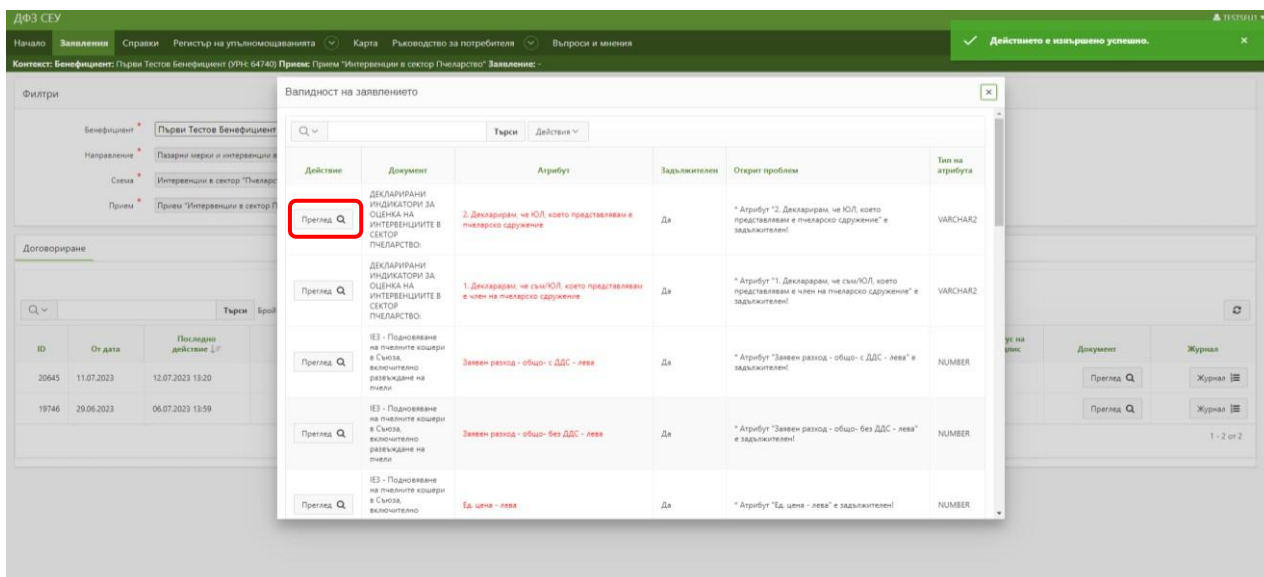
ДФЗ СЕУ

TESTSFU1

Начало Заявления Справки Регистър на упълномощаванията Карта Ръководство за потребителя Въпроси и мнения

Действието е изпълнено успешно.

Контекст: Бенефициент: Първи Тестов Бенефициент (УРН: 64740) Прием: Прием "Интервенции в сектор Пчеларство" Заявление: -

Филтри

Бенефициент Първи Тестов Бенефициент
Направление Пазарни мерки и интервенции в
Схема Интервенции в сектор "Пчеларс
Прием Прием "Интервенции в сектор П

Договориране

Търси Брой

| ID | От дата | Последно действие | | ус на | Документ | Журнал |
|---|---|---|---|---|---|---|
| 20645 | 11.07.2023 | 12.07.2023 13:20 | | | Преглед | Журнал |
| 19746 | 29.06.2023 | 06.07.2023 13:59 | | | Преглед | Журнал |

1 - 2 от 2

Валидност на заявлението

Търси Действия

| Действие | Документ | Атрибут | Задължителен | Открит проблем | Тип на атрибута |
|---|---|---|---|---|---|
| Преглед | ДЕКЛАРИРАНИ ИНДИКАТОРИ ЗА ОЦЕНКА НА ИНТЕРВЕНЦИИТЕ В СЕКТОР ПЧЕЛАРСТВО: | 2. Декларирам, че ЮЛ, което представлявам е пчеларско сдружение | Да | * Атрибут "2. Декларирам, че ЮЛ, което представлявам е пчеларско сдружение" е задължителен! | VARCHAR2 |
| Преглед | ДЕКЛАРИРАНИ ИНДИКАТОРИ ЗА ОЦЕНКА НА ИНТЕРВЕНЦИИТЕ В СЕКТОР ПЧЕЛАРСТВО: | 1. Декларирам, че съм/ЮЛ, което представлявам е член на пчеларско сдружение | Да | * Атрибут "1. Декларирам, че съм/ЮЛ, което представлявам е член на пчеларско сдружение" е задължителен! | VARCHAR2 |
| Преглед | IE3 - Подновяване на пчелните кошери в Съюза, включително развъждане на пчели | Заявен разход - общо- с ДДС - лева | Да | * Атрибут "Заявен разход - общо- с ДДС - лева" е задължителен! | NUMBER |
| Преглед | IE3 - Подновяване на пчелните кошери в Съюза, включително развъждане на пчели | Заявен разход - общо- без ДДС - лева | Да | * Атрибут "Заявен разход - общо- без ДДС - лева" е задължителен! | NUMBER |
| Преглед | IE3 - Подновяване на пчелните кошери в Съюза, включително | Ед. цена - лева | Да | * Атрибут "Ед. цена - лева" е задължителен! | NUMBER |